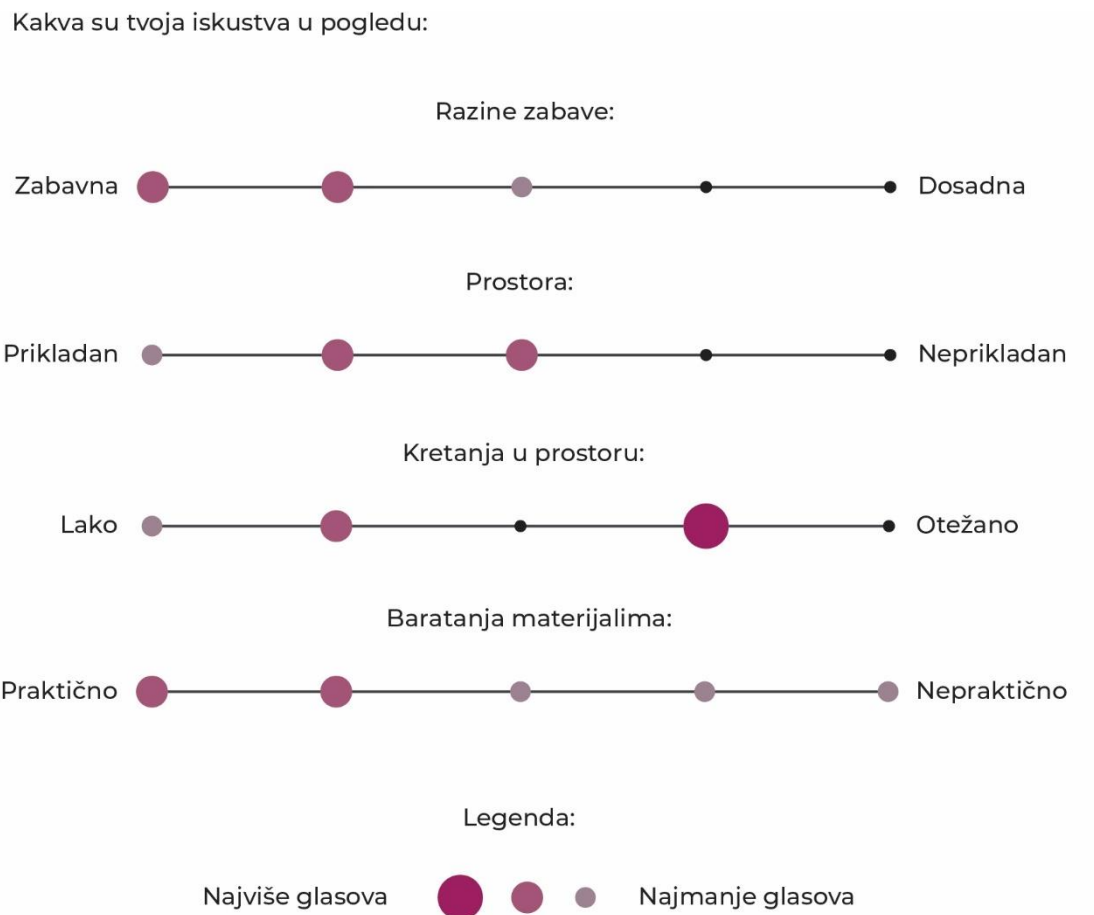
Kakva su tvoja iskustva u pogledu:

Razine zabave:

Zabavna Dosadna

Prostora:

Prikladan Neprikladan

Kretanja u prostoru:

Lako Otežano

Baratanja materijalima:

Praktično Nepraktično

Legenda:

Najviše glasova Najmanje glasova